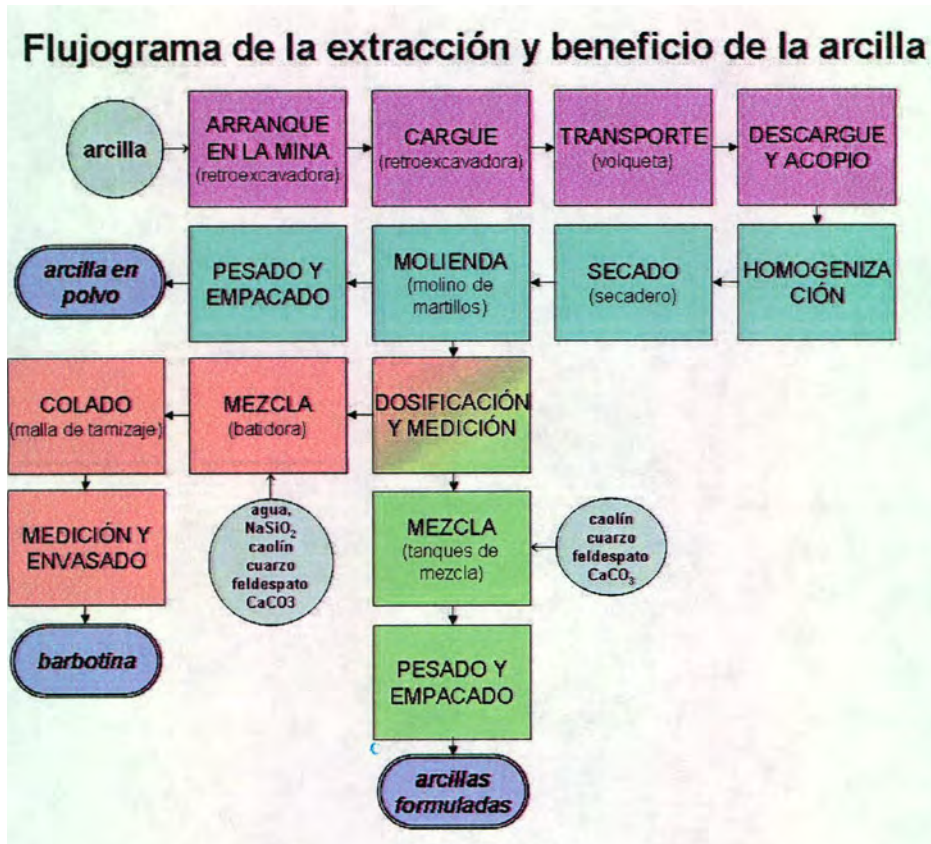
Flujograma de la extracción y beneficio de la arcilla

arcilla

ARRANQUE EN LA MINA
(retroexcavadora)

CARGUE
(retroexcavadora)

TRANSPORTE
(volqueta)

DESCARGUE Y ACOPIO

HOMOGENIZACIÓN

SECADO
(secadero)

MOLIENDA
(molino de martillos)

PESADO Y EMPACADO

arcilla en polvo

DOSIFICACIÓN Y MEDICIÓN

MEZCLA
(batidora)

COLADO
(malla de tamizaje)

MEDICIÓN Y ENVASADO

barbotina

agua, $NaSiO_2$ caolín cuarzo feldespato CaCO3

MEZCLA
(tanques de mezcla)

caolín cuarzo feldespato $CaCO_3$

PESADO Y EMPACADO

arcillas formuladas